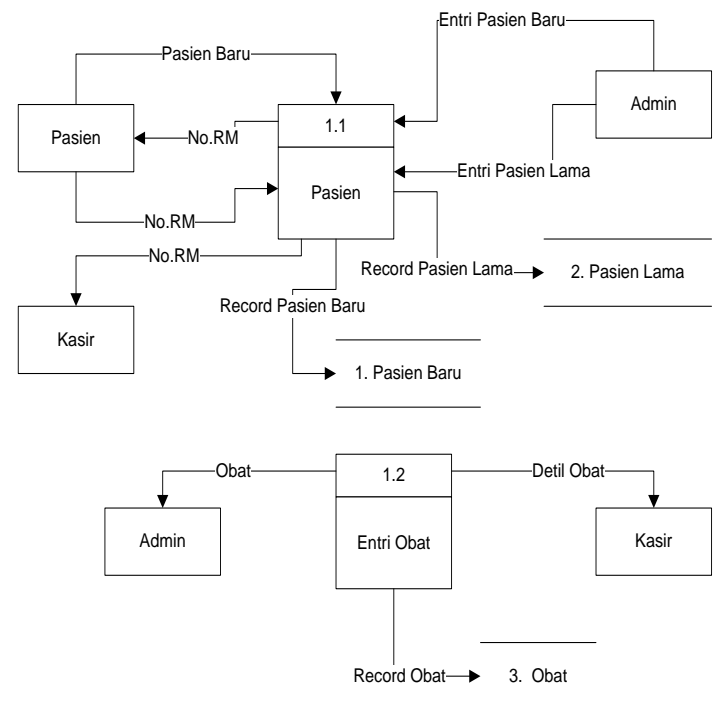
Entri Pasien Baru

Pasien Baru

Admin

Pasien

No.RM

1.1

Entri Pasien Lama

Pasien

No.RM

No.RM

Record Pasien Lama

2. Pasien Lama

Record Pasien Baru

Kasir

1. Pasien Baru

Obat

1.2

Detil Obat

Admin

Entri Obat

Kasir

Record Obat

3. Obat